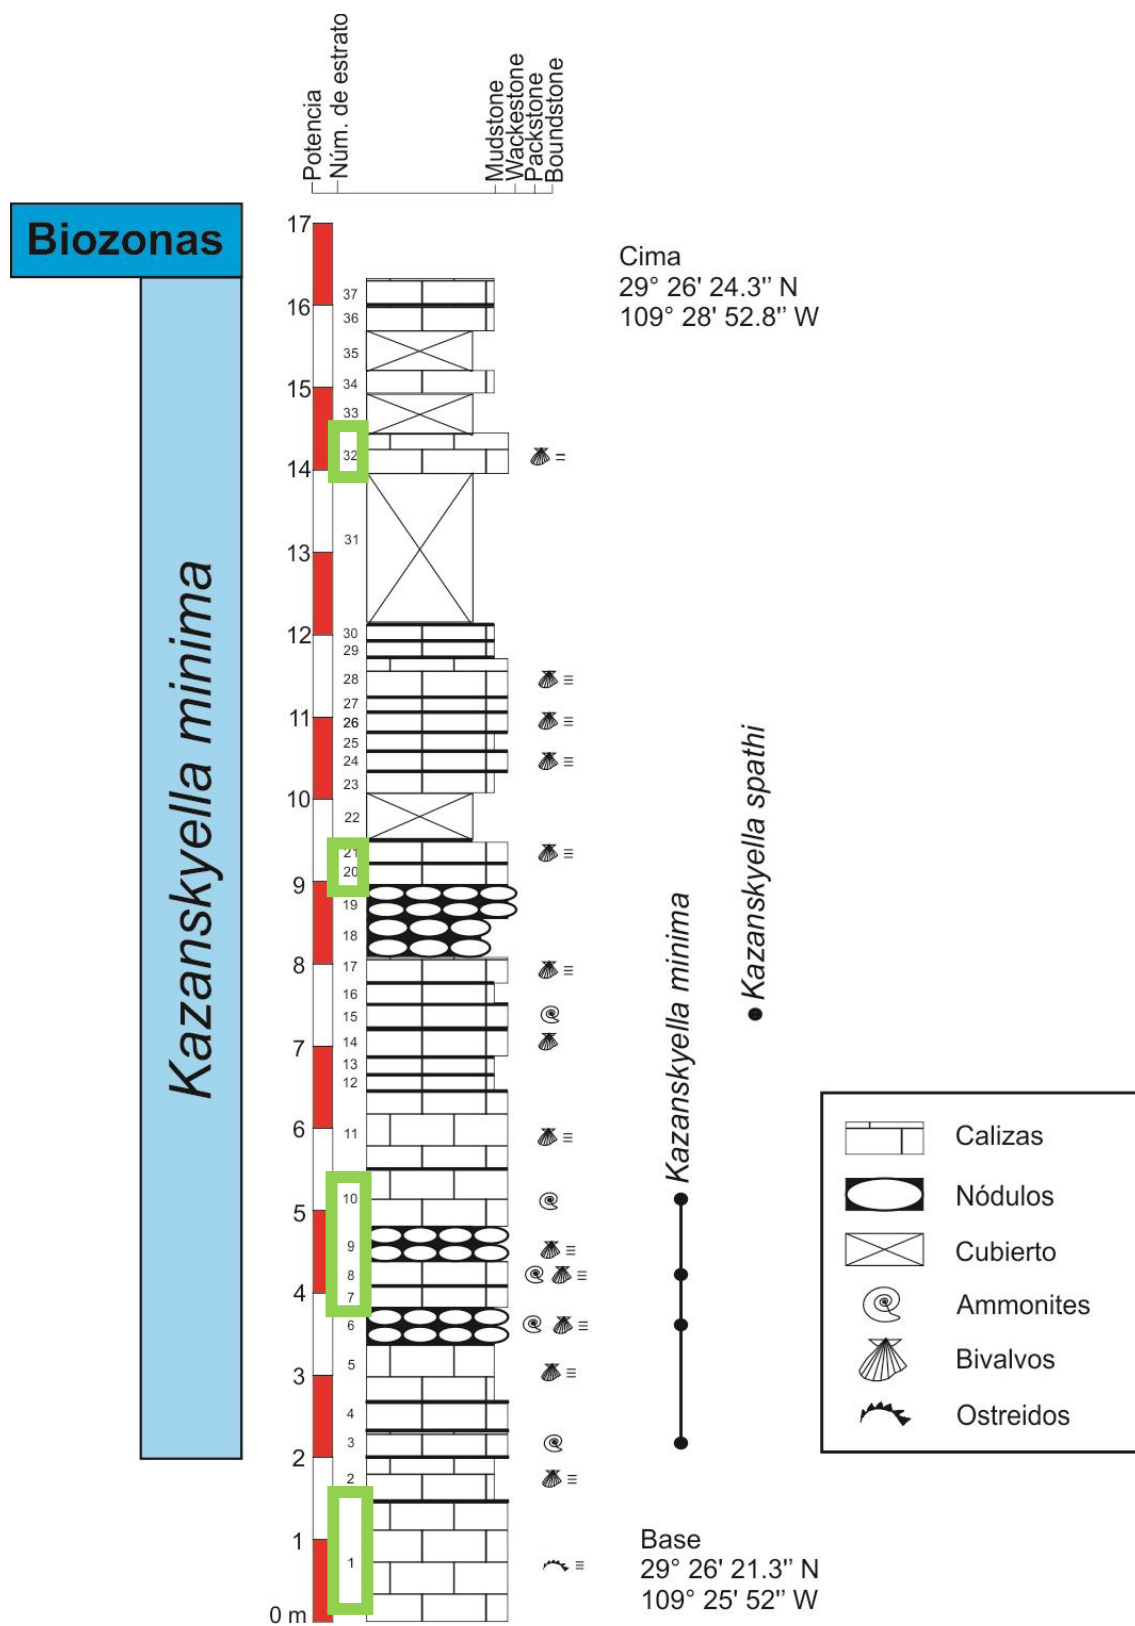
Potencia
Núm. de estrato
Mudstone
Wackestone
Packstone
Boundstone

Biozonas

Kazanskyella minima

17
16
15
14
13
12
11
10
9
8
7
6
5
4
3
2
1
0 m

37
36
35
34
33
32
31
30
29
28
27
26
25
24
23
22
21
20
19
18
17
16
15
14
13
12
11
10
9
8
7
6
5
4
3
2
1

Cima
29° 26' 24.3'' N
109° 28' 52.8'' W

Kazanskyella spathi

Kazanskyella minima

Base
29° 26' 21.3'' N
109° 25' 52'' W

Calizas
Nódulos
Cubierto
Ammonites
Bivalvos
Ostreidos